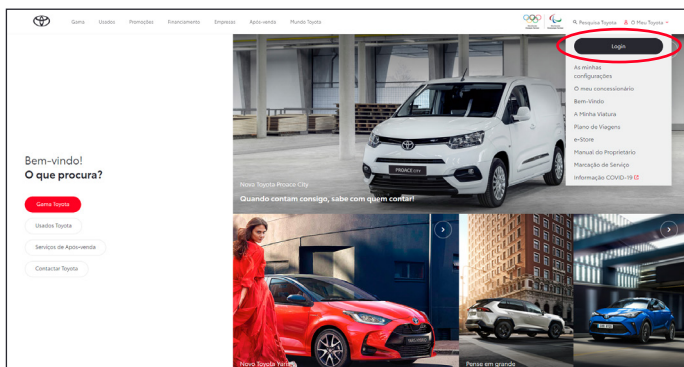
Gama Usados Promoções Financiamento Empresas Após-venda Mundo Toyota

Pesquisa Toyota O Meu Toyota

Login

As minhas configurações

O meu concessionário

Bem-Vindo

A Minha Viatura

Plano de Viagens

e-Store

Manual do Proprietário

Marcação de Serviço

Informação COVID-19

Bem-vindo!
O que procura?

Gama Toyota

Usados Toyota

Serviços de Após-venda

Contactar Toyota

Novo Toyota Proace City

Quando contam consigo, sabe com quem contar!

PROACE CITY

Novo Toyota Yaris

Pense em grande